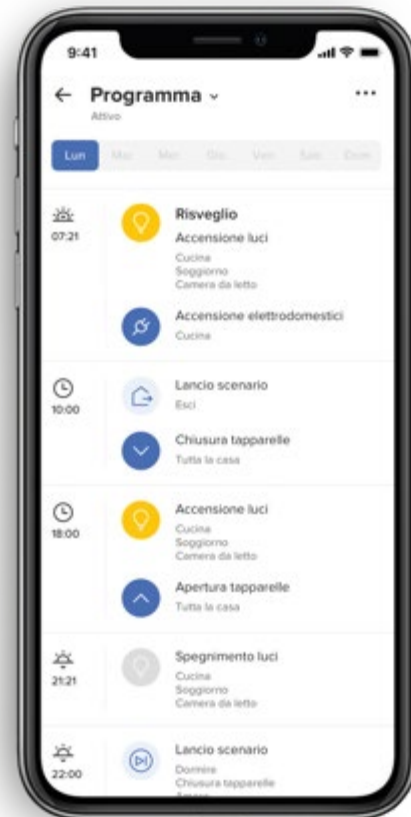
9:41

Programma
Attivo

Lun Mar Mer Gio Ven Sab Dom

07:21
Risveglio
Accensione luci
Cucina
Soggiorno
Camera da letto

Accensione elettrodomestici
Cucina

10:00
Lancio scenario
Esci

Chiusura tapparelle
Tutta la casa

18:00
Accensione luci
Cucina
Soggiorno
Camera da letto

Apertura tapparelle
Tutta la casa

21:21
Spegnimento luci
Cucina
Soggiorno
Camera da letto

22:00
Lancio scenario
Dormire
Chiusura tapparelle
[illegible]